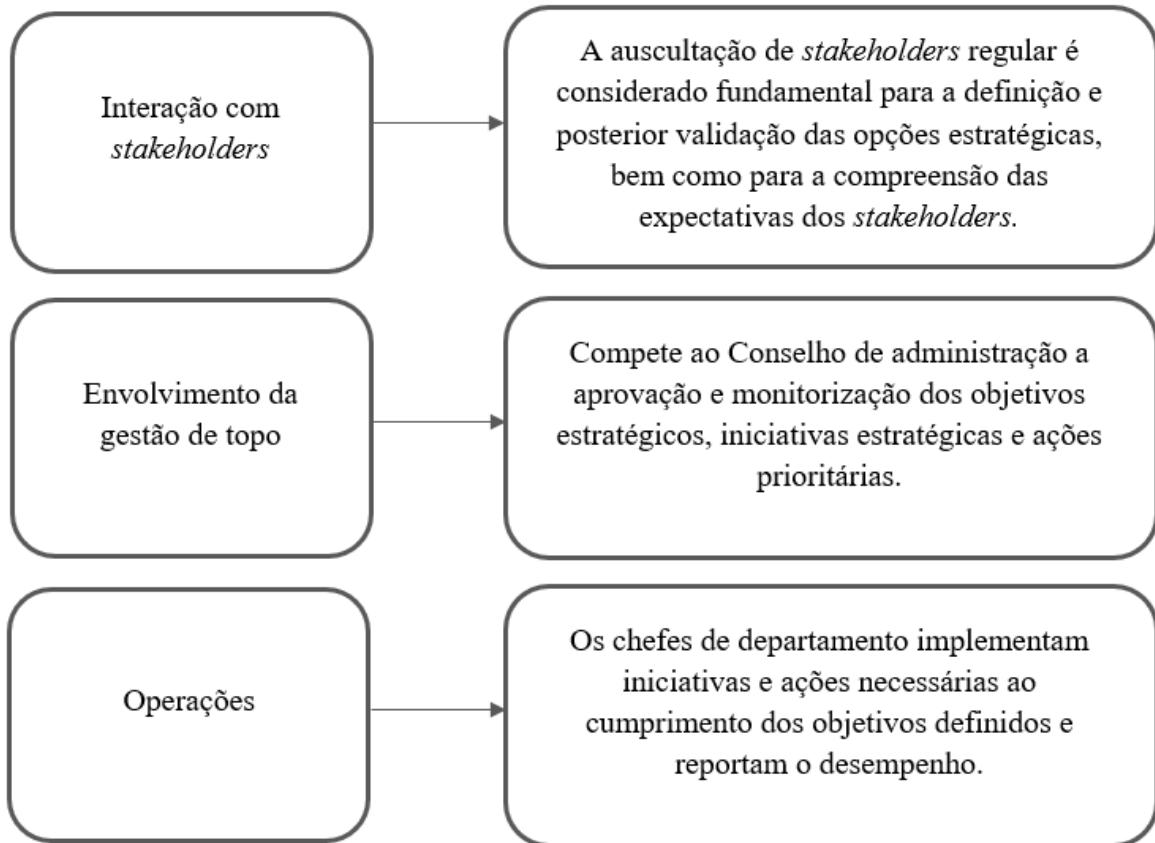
Interação com stakeholders

A auscultação de stakeholders regular é considerado fundamental para a definição e posterior validação das opções estratégicas, bem como para a compreensão das expectativas dos stakeholders.

Envolvimento da gestão de topo

Compete ao Conselho de administração a aprovação e monitorização dos objetivos estratégicos, iniciativas estratégicas e ações prioritárias.

Operações

Os chefes de departamento implementam iniciativas e ações necessárias ao cumprimento dos objetivos definidos e reportam o desempenho.